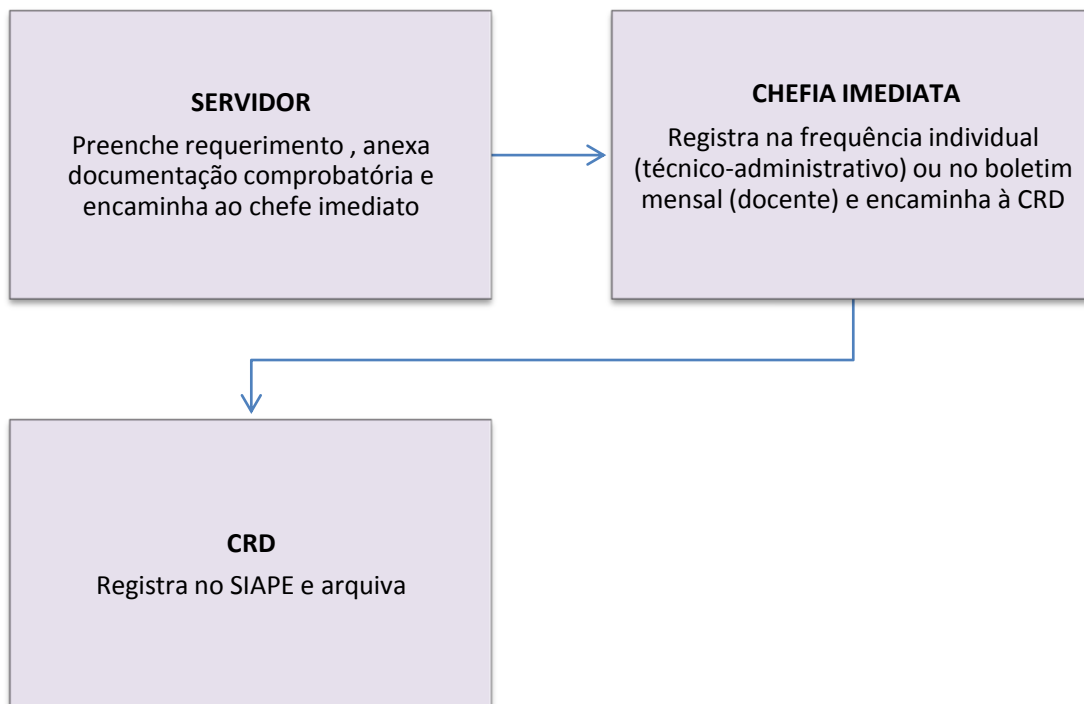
SERVIDOR

Preenche requerimento , anexa documentação comprobatória e encaminha ao chefe imediato

CHEFIA IMEDIATA

Registra na frequência individual (técnico-administrativo) ou no boletim mensal (docente) e encaminha à CRD

CRD

Registra no SIAPE e arquiva